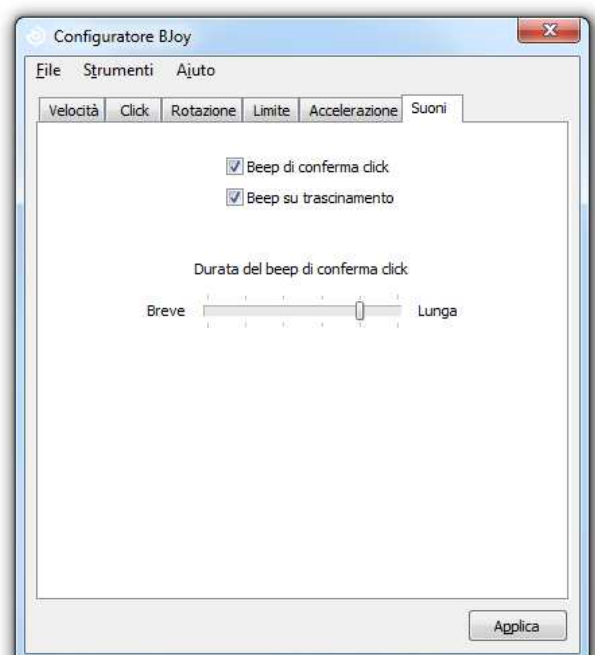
Configuratore BJoy

File Strumenti Aiuto

Velocità | Click | Rotazione | Limite | Accelerazione | Suoni

Beep di conferma click

Beep su trascinamento

Durata del beep di conferma click

Breve Lunga

Applica